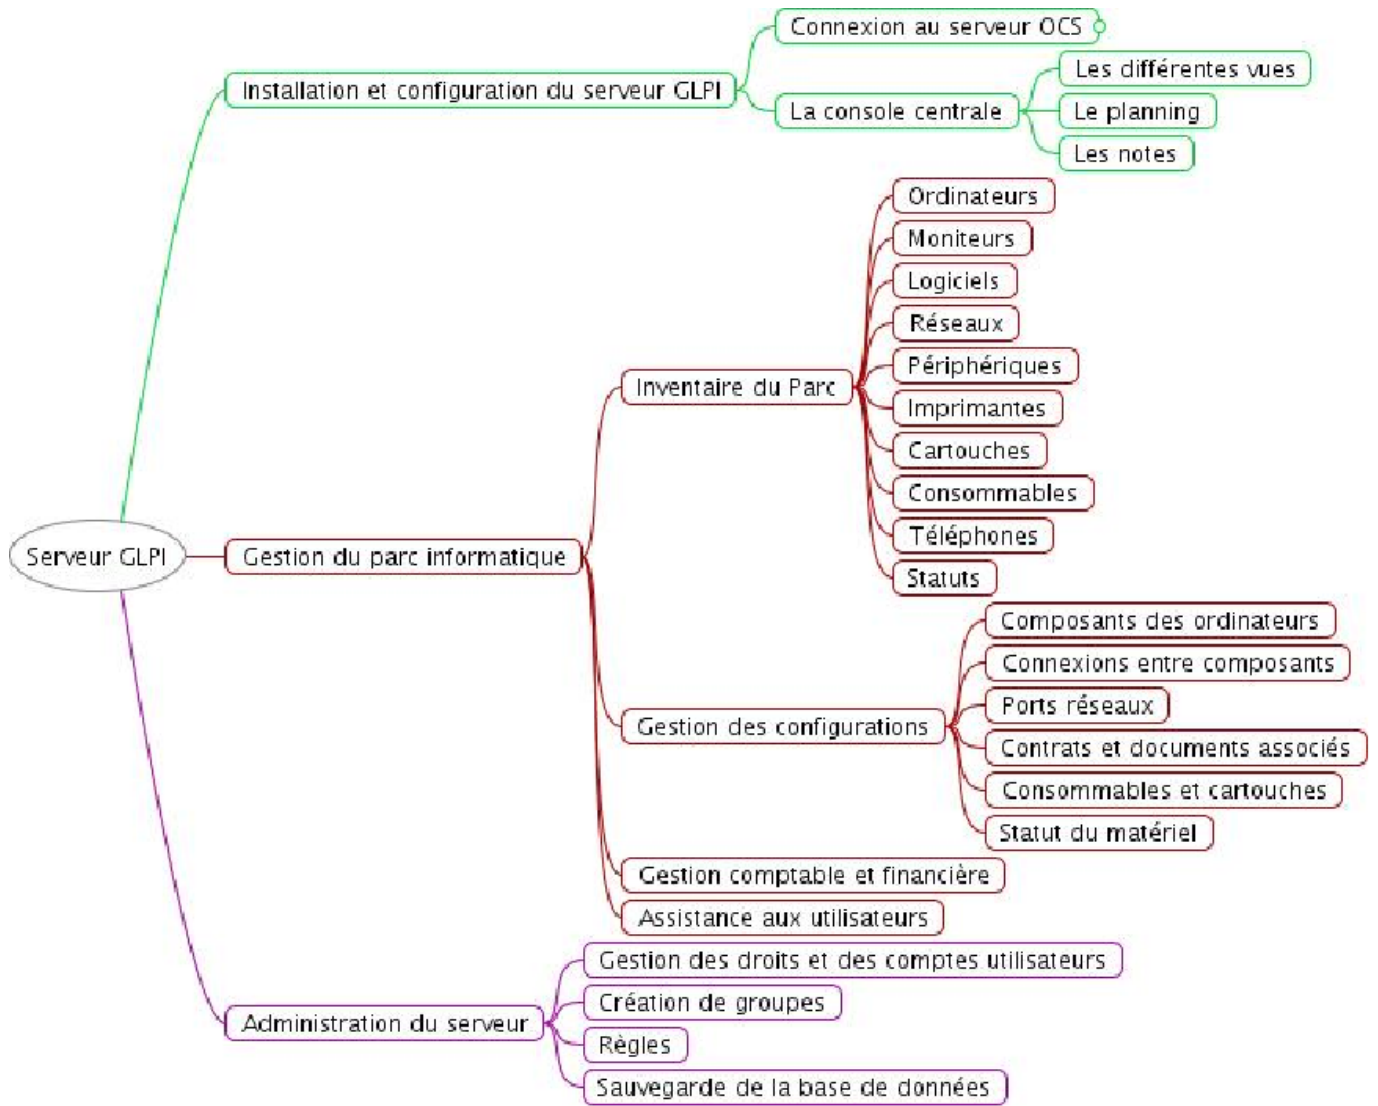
Serveur GLPI

Installation et configuration du serveur GLPI

Connexion au serveur OCS

La console centrale

Les différentes vues

Le planning

Les notes

Gestion du parc informatique

Inventaire du Parc

Ordinateurs

Moniteurs

Logiciels

Réseaux

Périphériques

Imprimantes

Cartouches

Consommables

Téléphones

Statuts

Gestion des configurations

Composants des ordinateurs

Connexions entre composants

Ports réseaux

Contrats et documents associés

Consommables et cartouches

Statut du matériel

Gestion comptable et financière

Assistance aux utilisateurs

Administration du serveur

Gestion des droits et des comptes utilisateurs

Création de groupes

Règles

Sauvegarde de la base de données